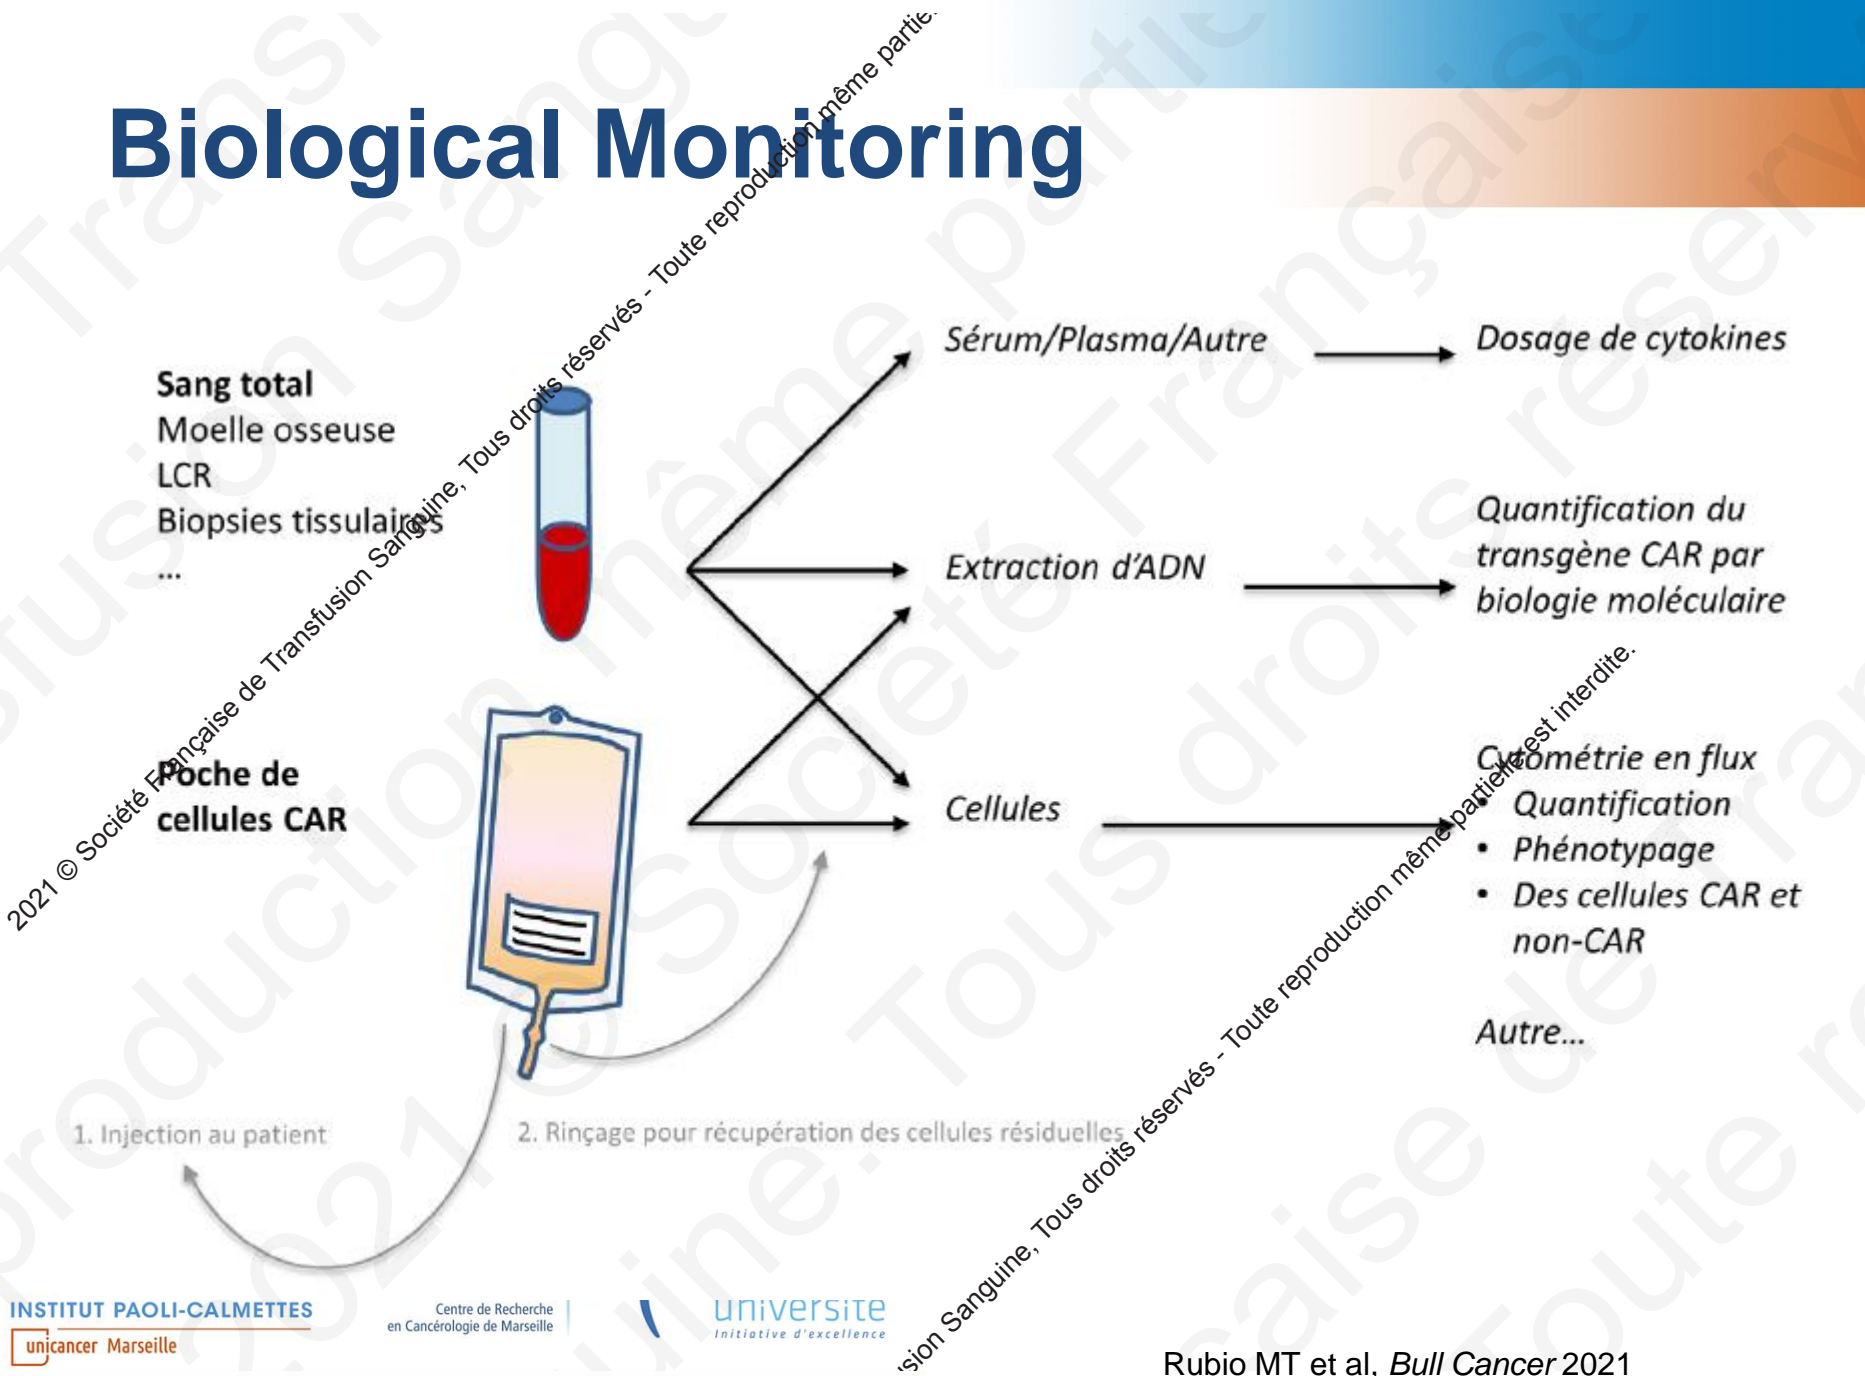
Biological Monitoring

2021 © Société Française de Transfusion Sanguine, Tous droits réservés - Toute reproduction même partie.

Sang total
Moelle osseuse
LCR
Biopsies tissulaires
...

Poche de cellules CAR

Sérum/Plasma/Autre

Extraction d'ADN

Cellules

Dosage de cytokines

Quantification du transgène CAR par biologie moléculaire

Cytométrie en flux
• Quantification
• Phénotypage
• Des cellules CAR et non-CAR

Autre...

1. Injection au patient

2. Rinçage pour récupération des cellules résiduelles

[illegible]sion Sanguine, Tous droits réservés - Toute reproduction même partielle est interdite.

INSTITUT PAOLI-CALMETTES
unicancer Marseille

Centre de Recherche en Cancérologie de Marseille

université
Initiative d'excellence

Rubio MT et al. Bull Cancer 2021